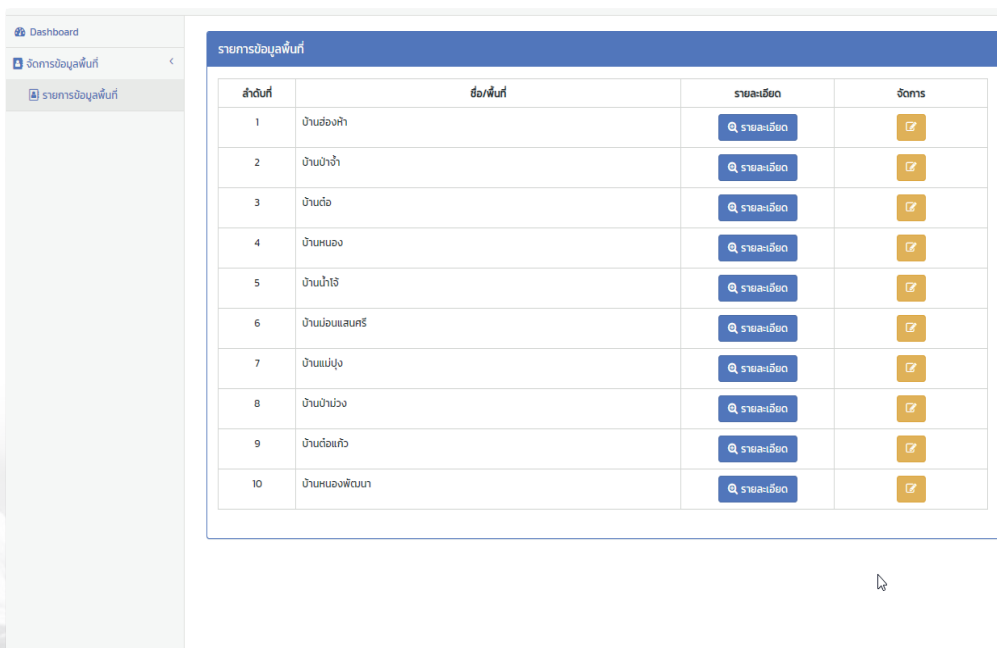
Dashboard
จัดการข้อมูลพื้นที่
รายการข้อมูลพื้นที่

รายการข้อมูลพื้นที่

| ลำดับที่ | ชื่อ/พื้นที่ | รายละเอียด | จัดการ |
|---|---|---|---|
| 1 | บ้านฮ่องห้า | รายละเอียด | |
| 2 | บ้านป่างิ้ว | รายละเอียด | |
| 3 | บ้านต่อ | รายละเอียด | |
| 4 | บ้านหนอง | รายละเอียด | |
| 5 | บ้านน้ำโจ้ | รายละเอียด | |
| 6 | บ้านม่อนแสนศรี | รายละเอียด | |
| 7 | บ้านแม่ปุง | รายละเอียด | |
| 8 | บ้านป่าม่วง | รายละเอียด | |
| 9 | บ้านต่อแก้ว | รายละเอียด | |
| 10 | บ้านหนองพัฒนา | รายละเอียด | |